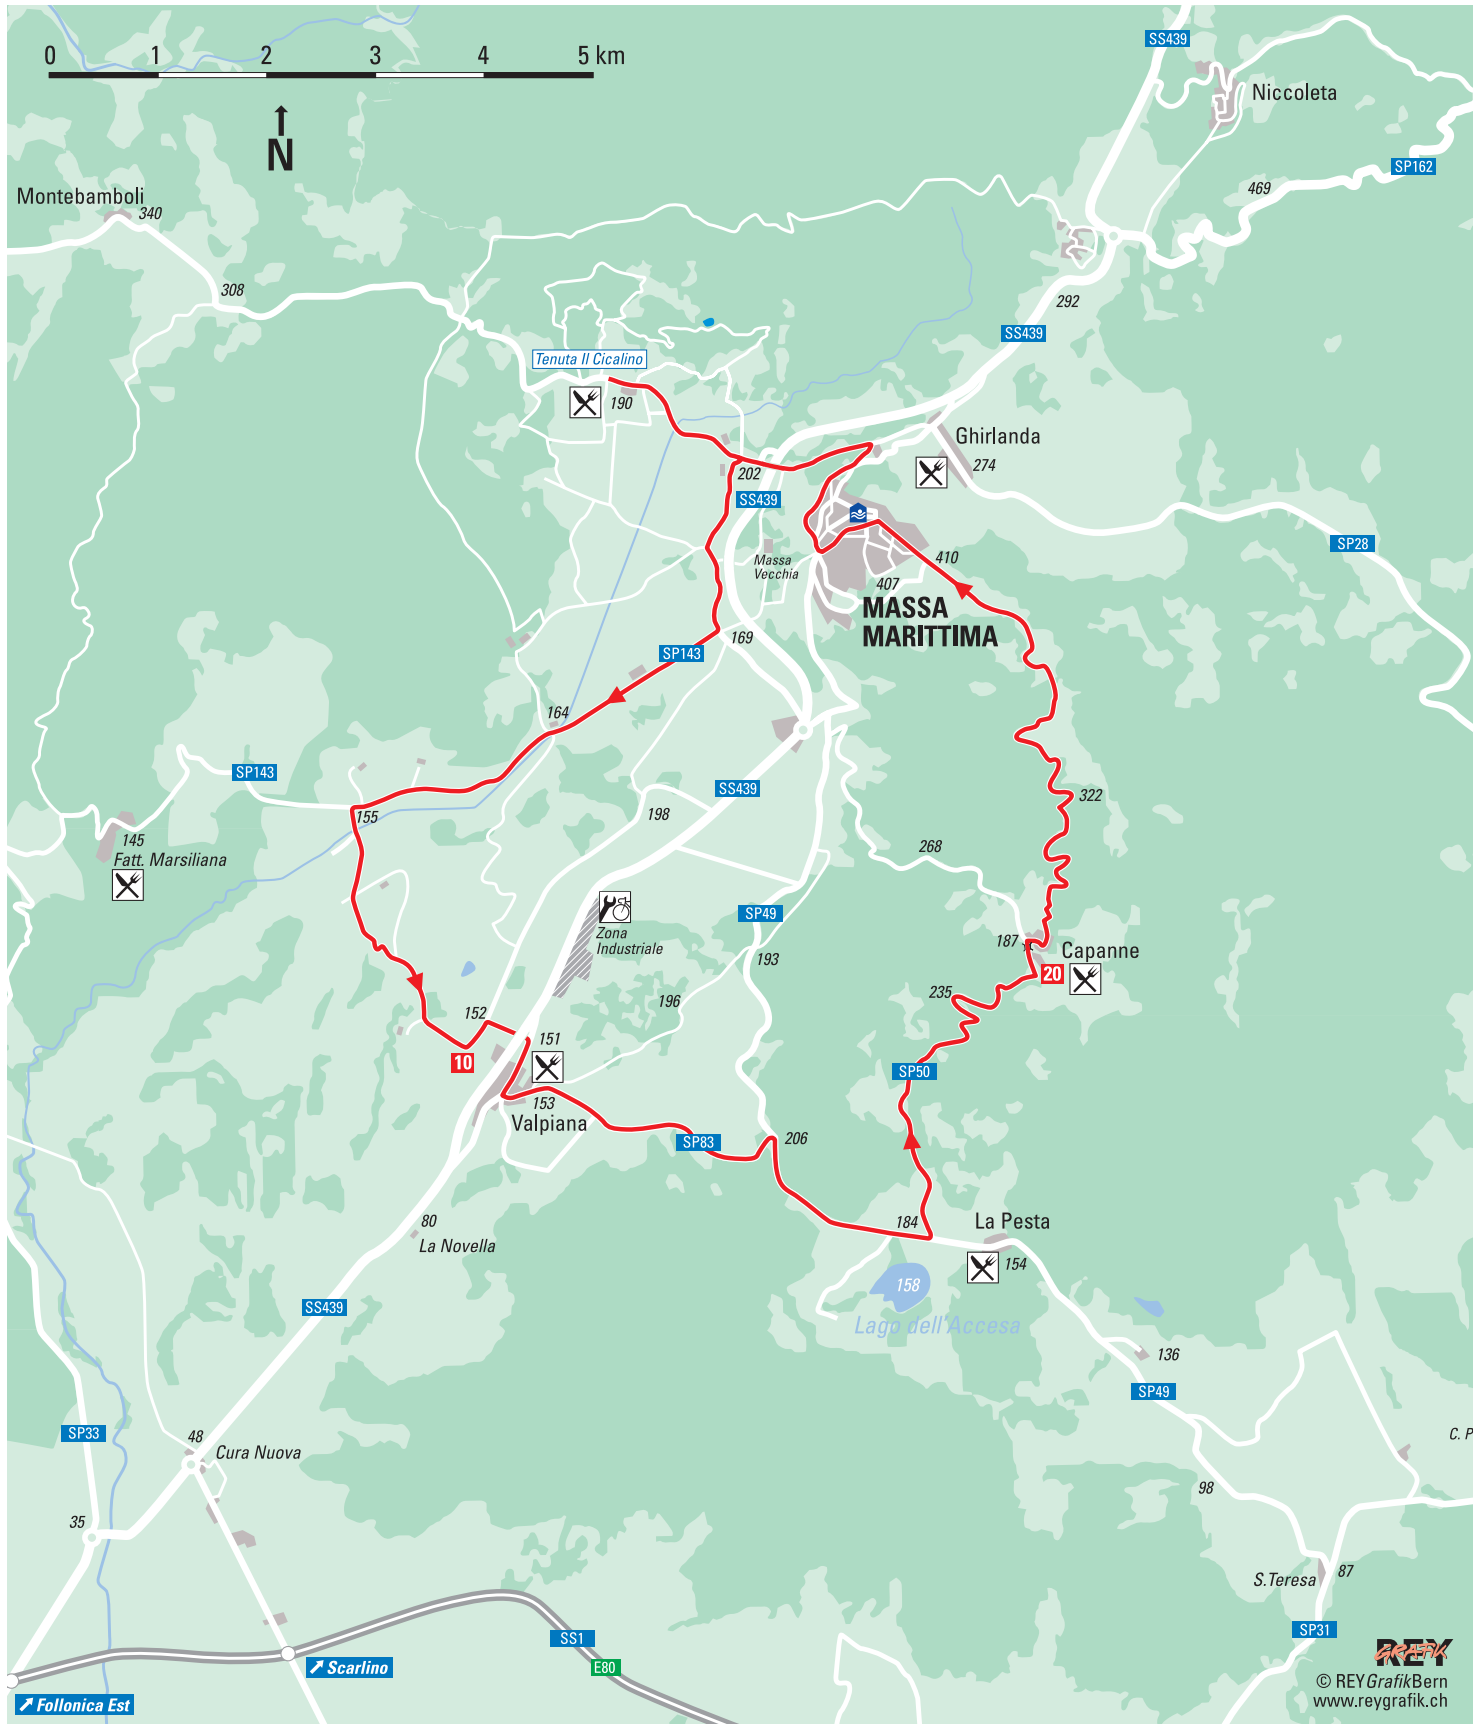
0 1 2 3 4 5 km

N

SS439
Niccoleta
SP162
469
Montebamboli
340
308
292
SS439
Tenuta Il Cicalino
190
Ghirlanda
274
202
SS439
SP28
Massa Vecchia
410
407
MASSA MARITTIMA
SP143
169
164
SP143
155
SS439
198
322
145
Fatt. Marsiliana
268
SP49
Zona Industriale
187
Capanne
193
20
235
196
152
151
10
SP50
153
Valpiana
SP83
206
184
La Pesta
80
La Novella
154
158
Lago dell'Accesa
SS439
136
SP49
SP33
48
Cura Nuova
C. P
98
35
S.Teresa
87
SP31
SS1
E80
Scarlino
Follonica Est
REY GRAFIK
© REYGrafikBern
www.reygrafik.ch